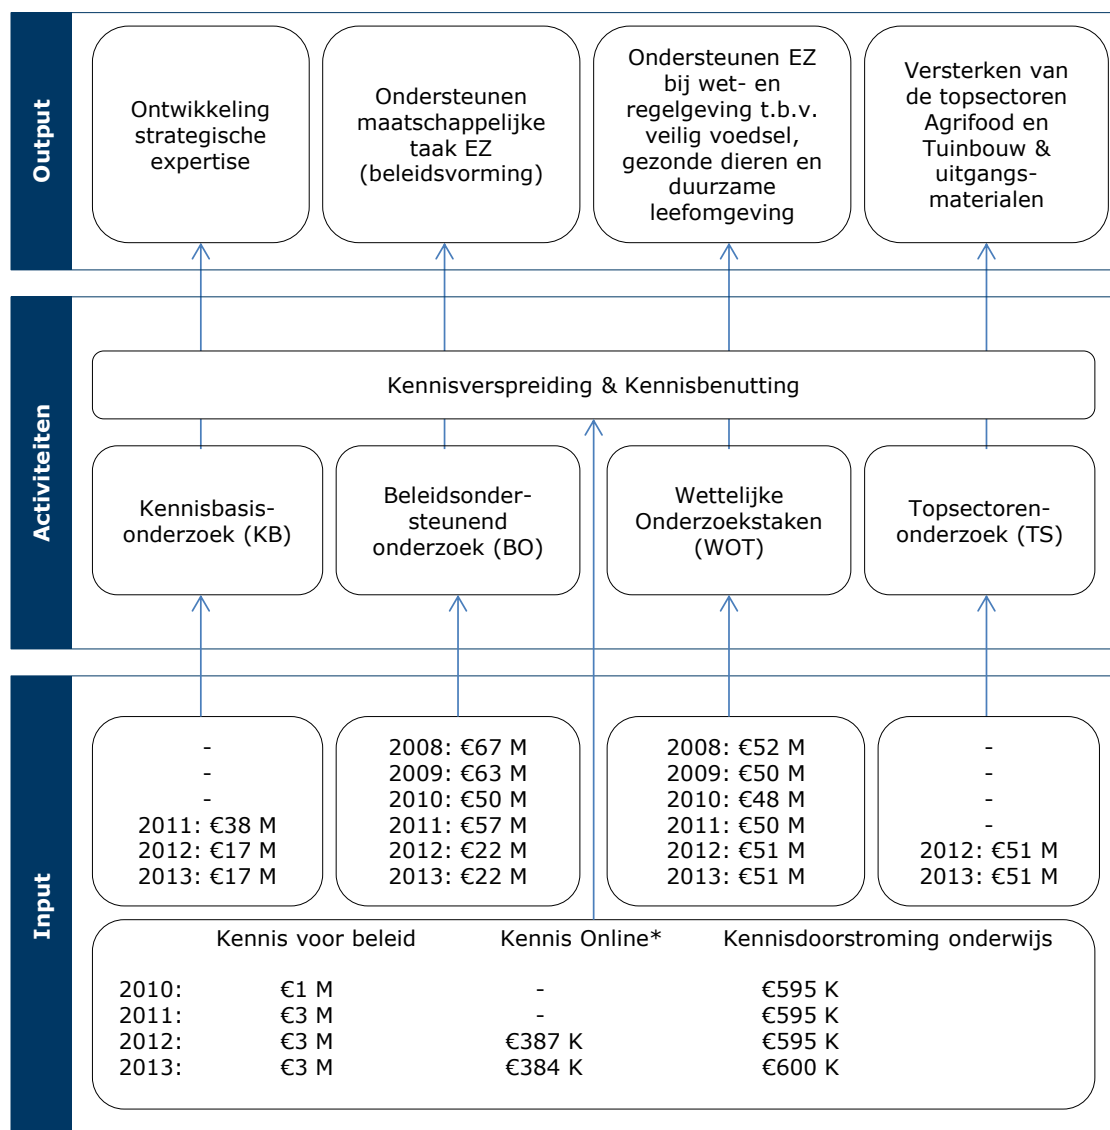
Output

Ontwikkeling strategische expertise

Ondersteunen maatschappelijke taak EZ (beleidsvorming)

Ondersteunen EZ bij wet- en regelgeving t.b.v. veilig voedsel, gezonde dieren en duurzame leefomgeving

Versterken van de topsectoren Agrifood en Tuinbouw & uitgangsmaterialen

Activiteiten

Kennisverspreiding & Kennisbenutting

Kennisbasisonderzoek (KB)

Beleidsondersteunend onderzoek (BO)

Wettelijke Onderzoekstaken (WOT)

Topsectorenonderzoek (TS)

Input

-
-
-
2011: €38 M
2012: €17 M
2013: €17 M

2008: €67 M
2009: €63 M
2010: €50 M
2011: €57 M
2012: €22 M
2013: €22 M

2008: €52 M
2009: €50 M
2010: €48 M
2011: €50 M
2012: €51 M
2013: €51 M

-
-
-
-
2012: €51 M
2013: €51 M

| | Kennis voor beleid | Kennis Online* | Kennisdoorstroming onderwijs |
|---|---|---|---|
| 2010: | €1 M | - | €595 K |
| 2011: | €3 M | - | €595 K |
| 2012: | €3 M | €387 K | €595 K |
| 2013: | €3 M | €384 K | €600 K |